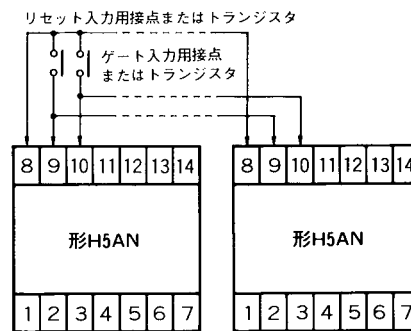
リセット入力用接点またはトランジスタ

ゲート入力用接点
またはトランジスタ

| 8 | 9 | 10 | 11 | 12 | 13 | 14 |
|---|---|---|---|---|---|---|

形H5AN

| 1 | 2 | 3 | 4 | 5 | 6 | 7 |
|---|---|---|---|---|---|---|

| 8 | 9 | 10 | 11 | 12 | 13 | 14 |
|---|---|---|---|---|---|---|

形H5AN

| 1 | 2 | 3 | 4 | 5 | 6 | 7 |
|---|---|---|---|---|---|---|